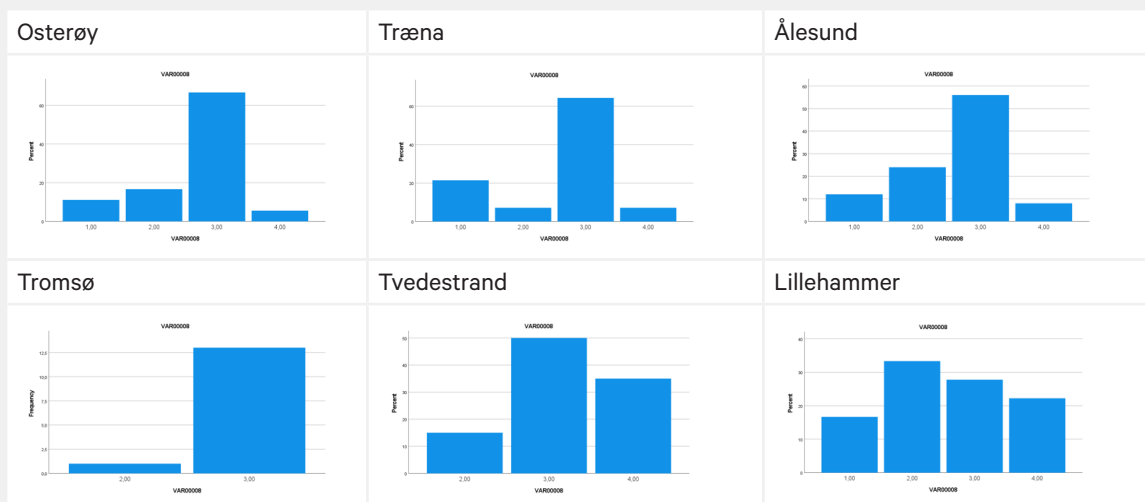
Osterøy

VAR00008

Percent

60

40

20

0

1,00 2,00 3,00 4,00

VAR00008

Træna

VAR00008

Percent

60

40

20

0

1,00 2,00 3,00 4,00

VAR00008

Ålesund

VAR00008

Percent

60

50

40

30

20

10

0

1,00 2,00 3,00 4,00

VAR00008

Tromsø

VAR00008

Frequency

12,5

10,0

7,5

5,0

2,5

0,0

2,00 3,00

VAR00008

Tvedestrand

VAR00008

Percent

50

40

30

20

10

0

2,00 3,00 4,00

VAR00008

Lillehammer

VAR00008

Percent

40

30

20

10

0

1,00 2,00 3,00 4,00

VAR00008